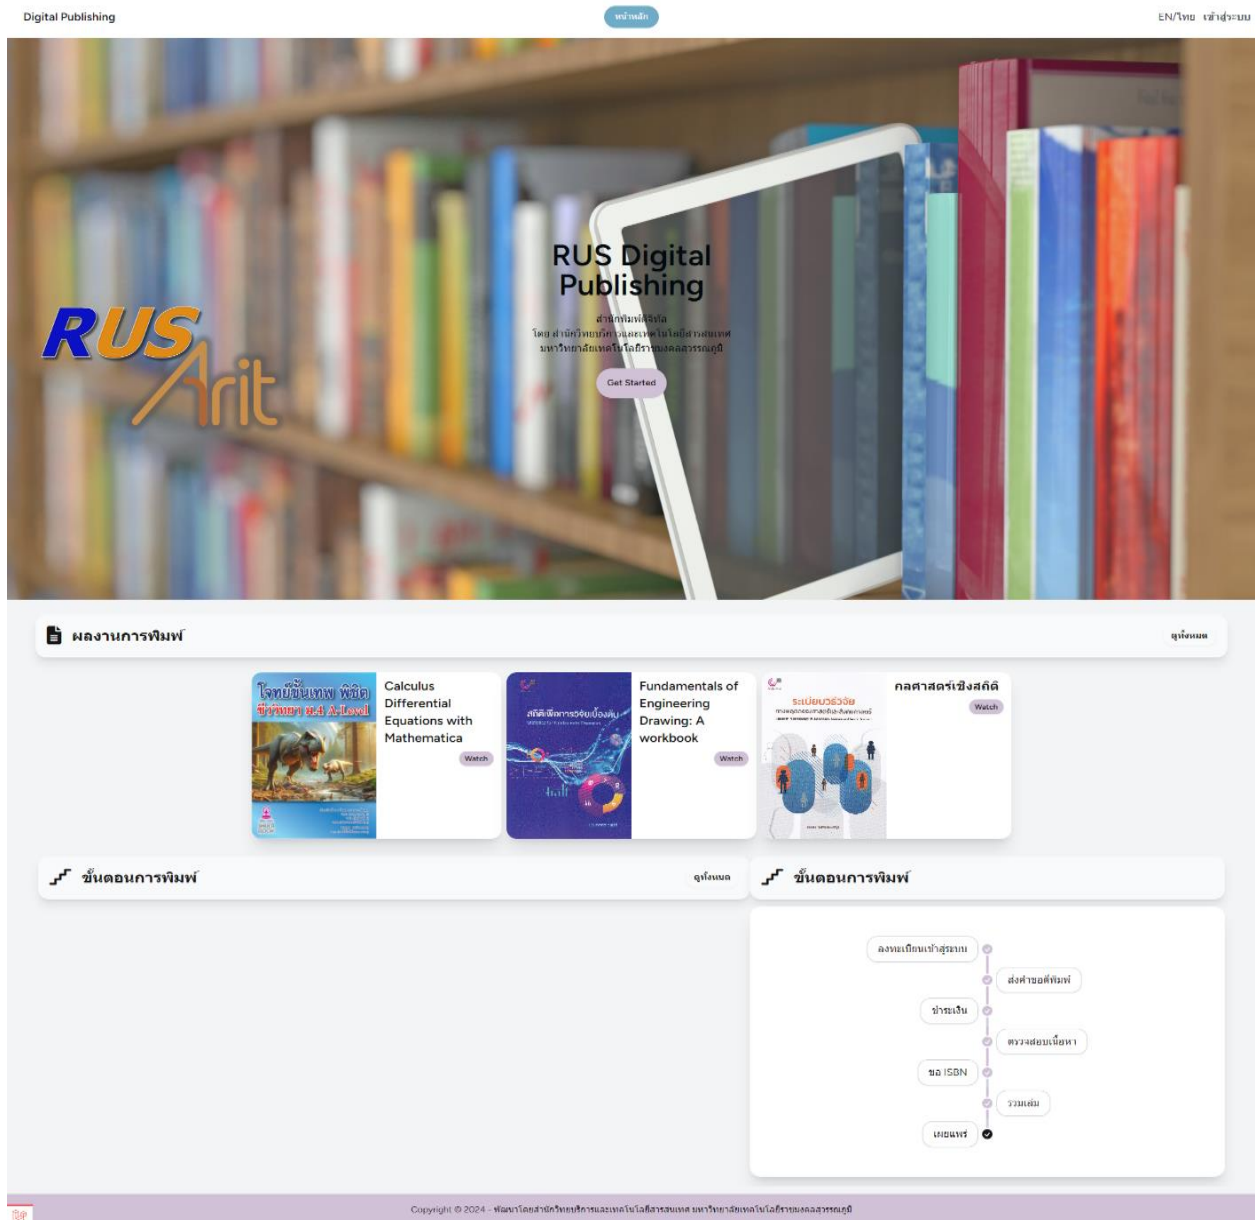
Digital Publishing

หน้าหลัก

EN/ไทย เข้าสู่ระบบ

RUS Arit

RUS Digital Publishing

สำนักพิมพ์ดิจิทัล
โดย สำนักวิทยบริการและเทคโนโลยีสารสนเทศ
มหาวิทยาลัยเทคโนโลยีราชมงคลสุวรรณภูมิ

Get Started

ผลงานการพิมพ์

ดูทั้งหมด

โจทย์ขั้นเทพ พิชิต ชีววิทยา ม.4 A-Level

Calculus Differential Equations with Mathematica

Watch

สถิติเพื่อการวิจัยเบื้องต้น

Fundamentals of Engineering Drawing: A workbook

Watch

ระเบียบวิธีวิจัย

กลศาสตร์เชิงสถิติ

Watch

ขั้นตอนการพิมพ์

ดูทั้งหมด

ขั้นตอนการพิมพ์

ลงทะเบียนเข้าสู่ระบบ

ส่งคำขอตีพิมพ์

ชำระเงิน

ตรวจสอบเนื้อหา

ขอ ISBN

รวมเล่ม

เผยแพร่

Copyright © 2024 - พัฒนาโดยสำนักวิทยบริการและเทคโนโลยีสารสนเทศ มหาวิทยาลัยเทคโนโลยีราชมงคลสุวรรณภูมิ